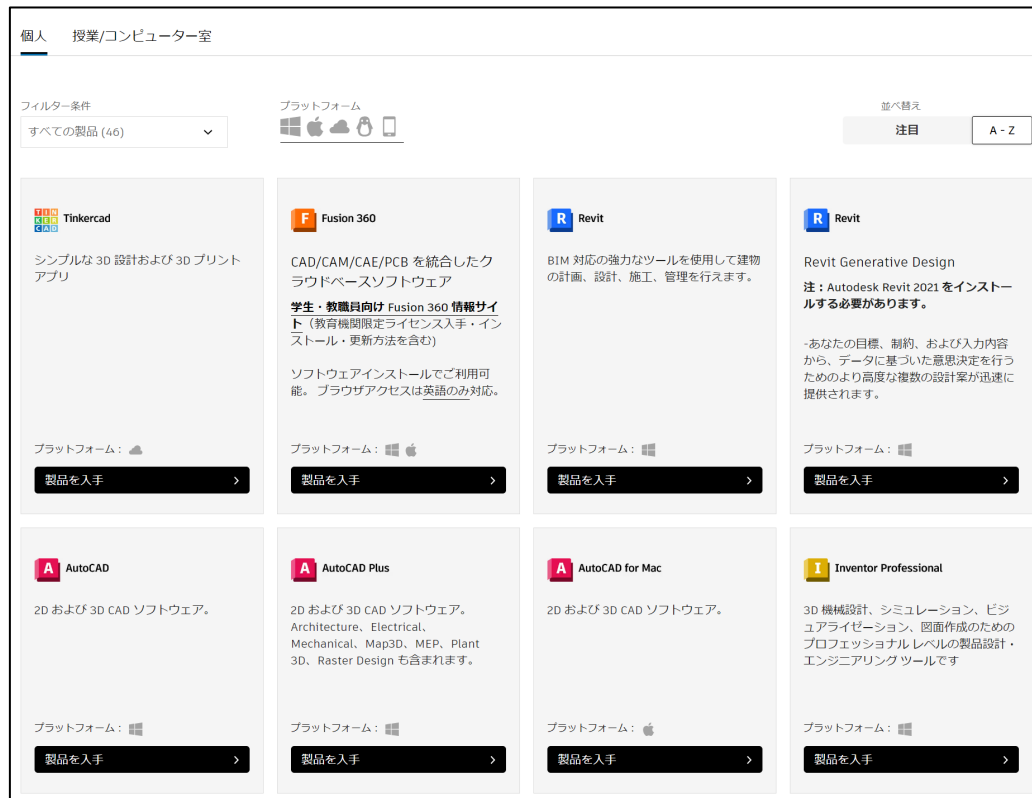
個人　授業/コンピューター室

フィルター条件
すべての製品 (46)

プラットフォーム

並べ替え
注目　A - Z

TIN KER CAD Tinkercad
シンプルな 3D 設計および 3D プリント アプリ
プラットフォーム：
製品を入手

F Fusion 360
CAD/CAM/CAE/PCB を統合したクラウドベースソフトウェア
学生・教職員向け Fusion 360 情報サイト（教育機関限定ライセンス入手・インストール・更新方法を含む）
ソフトウェアインストールでご利用可能。ブラウザアクセスは英語のみ対応。
プラットフォーム：
製品を入手

R Revit
BIM 対応の強力なツールを使用して建物の計画、設計、施工、管理を行えます。
プラットフォーム：
製品を入手

R Revit
Revit Generative Design
注：Autodesk Revit 2021 をインストールする必要があります。
-あなたの目標、制約、および入力内容から、データに基づいた意思決定を行うためのより高度な複数の設計案が迅速に提供されます。
プラットフォーム：
製品を入手

A AutoCAD
2D および 3D CAD ソフトウェア。
プラットフォーム：
製品を入手

A AutoCAD Plus
2D および 3D CAD ソフトウェア。Architecture、Electrical、Mechanical、Map3D、MEP、Plant 3D、Raster Design も含まれます。
プラットフォーム：
製品を入手

A AutoCAD for Mac
2D および 3D CAD ソフトウェア。
プラットフォーム：
製品を入手

I Inventor Professional
3D 機械設計、シミュレーション、ビジュアライゼーション、図面作成のためのプロフェッショナル レベルの製品設計・エンジニアリング ツールです
プラットフォーム：
製品を入手